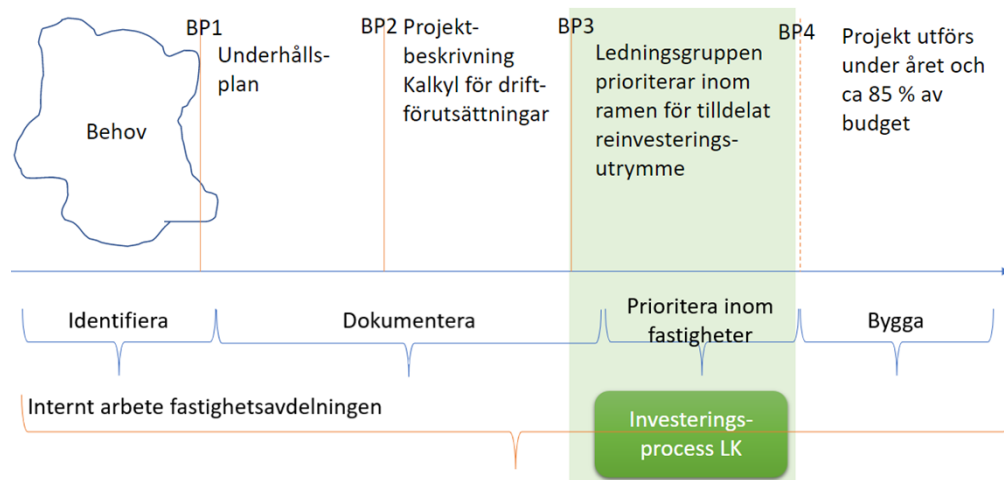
Behov

BP1
Underhållsplan

BP2
Projektbeskrivning
Kalkyl för driftförutsättningar

BP3
Ledningsgruppen prioriterar inom ramen för tilldelat reinvesteringsutrymme

BP4
Projekt utförs under året och ca 85 % av budget

Identifiera

Dokumentera

Prioritera inom fastigheter

Bygga

Internt arbete fastighetsavdelningen

Investeringsprocess LK